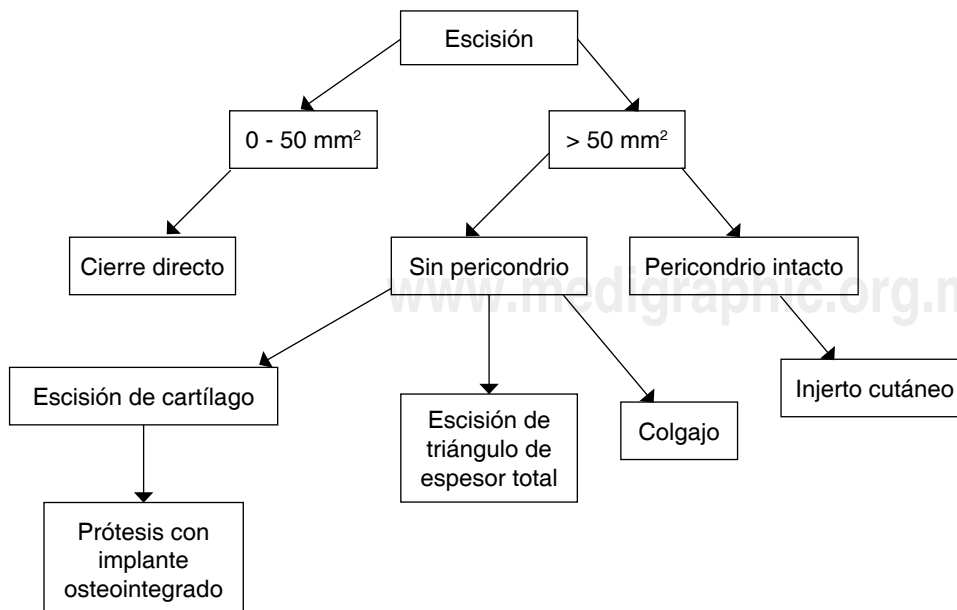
Escisión

0 - 50 mm$^2$

> 50 mm$^2$

Cierre directo

Sin pericondrio

Pericondrio intacto

www.medigraphic.org.m

Escisión de cartílago

Escisión de triángulo de espesor total

Colgajo

Injerto cutáneo

Prótesis con implante osteointegrado